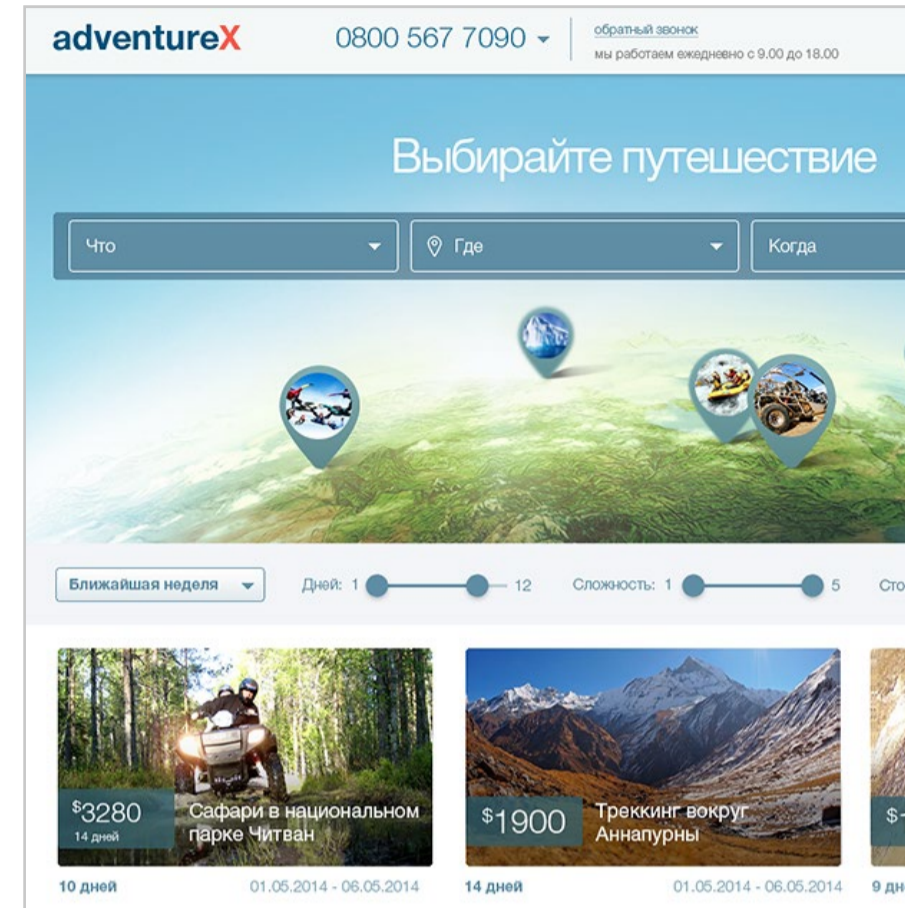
adventureX

0800 567 7090

обратный звонок
мы работаем ежедневно с 9.00 до 18.00

Выбирайте путешествие

Что

Где

Когда

Ближайшая неделя

Дней: 1 12

Сложность: 1 5

Сто

$3280
14 дней

Сафари в национальном парке Читван

10 дней

01.05.2014 - 06.05.2014

$1900

Треккинг вокруг Аннапурны

14 дней

01.05.2014 - 06.05.2014

$

9 дн